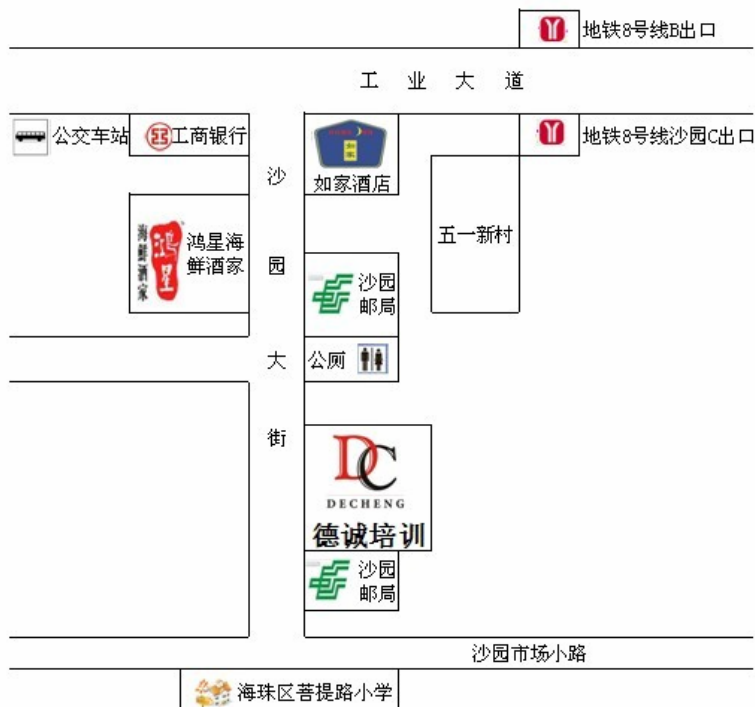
地铁8号线B出口

工 业 大 道

公交车站

工商银行

如家酒店

地铁8号线沙园C出口

沙

五一新村

鸿星海鲜酒家

海鲜酒家

园

沙园邮局

大

公厕

街

DC
DECHENG
德诚培训

沙园邮局

沙园市场小路

海珠区菩提路小学